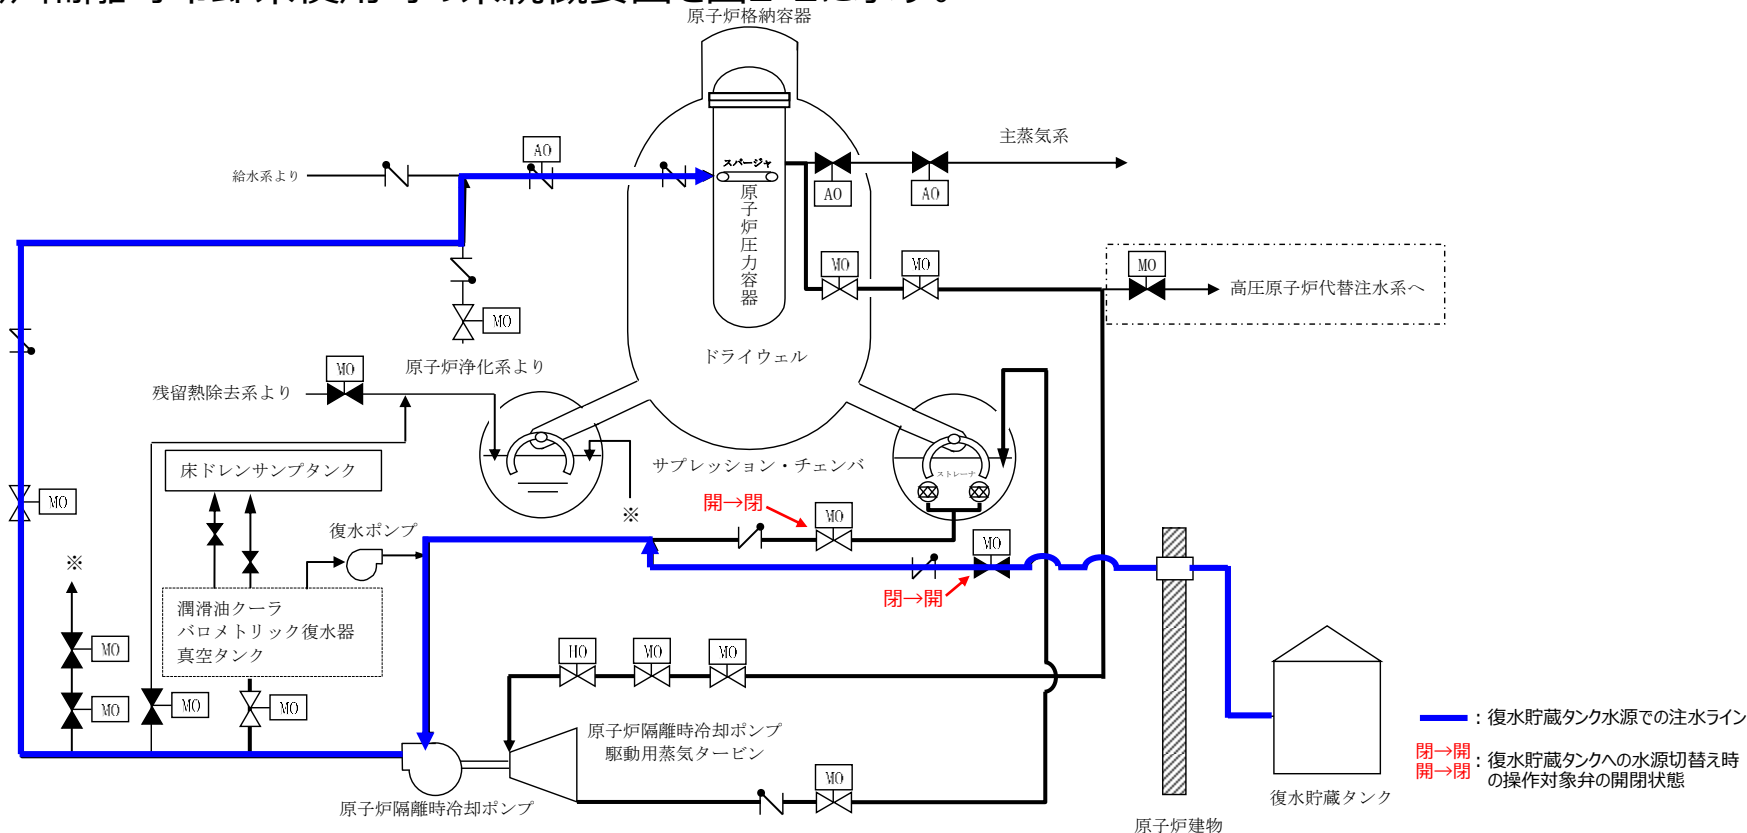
原子炉格納容器

給水系より

AO

スパージャ

原子炉圧力容器

AO

AO

主蒸気系

MO

MO

MO

高圧原子炉代替注水系へ

MO

原子炉浄化系より

ドライウェル

残留熱除去系より

MO

床ドレンサンプタンク

サプレッション・チェンバ

ストレーナ

開→閉

MO

※

復水ポンプ

MO

※

閉→開

MO

潤滑油クーラ
バロメトリック復水器
真空タンク

MO

MO

MO

MO

MO

MO

MO

MO

原子炉隔離時冷却ポンプ
駆動用蒸気タービン

MO

原子炉隔離時冷却ポンプ

原子炉建物

復水貯蔵タンク

：復水貯蔵タンク水源での注水ライン

閉→開
開→閉
：復水貯蔵タンクへの水源切替え時の操作対象弁の開閉状態